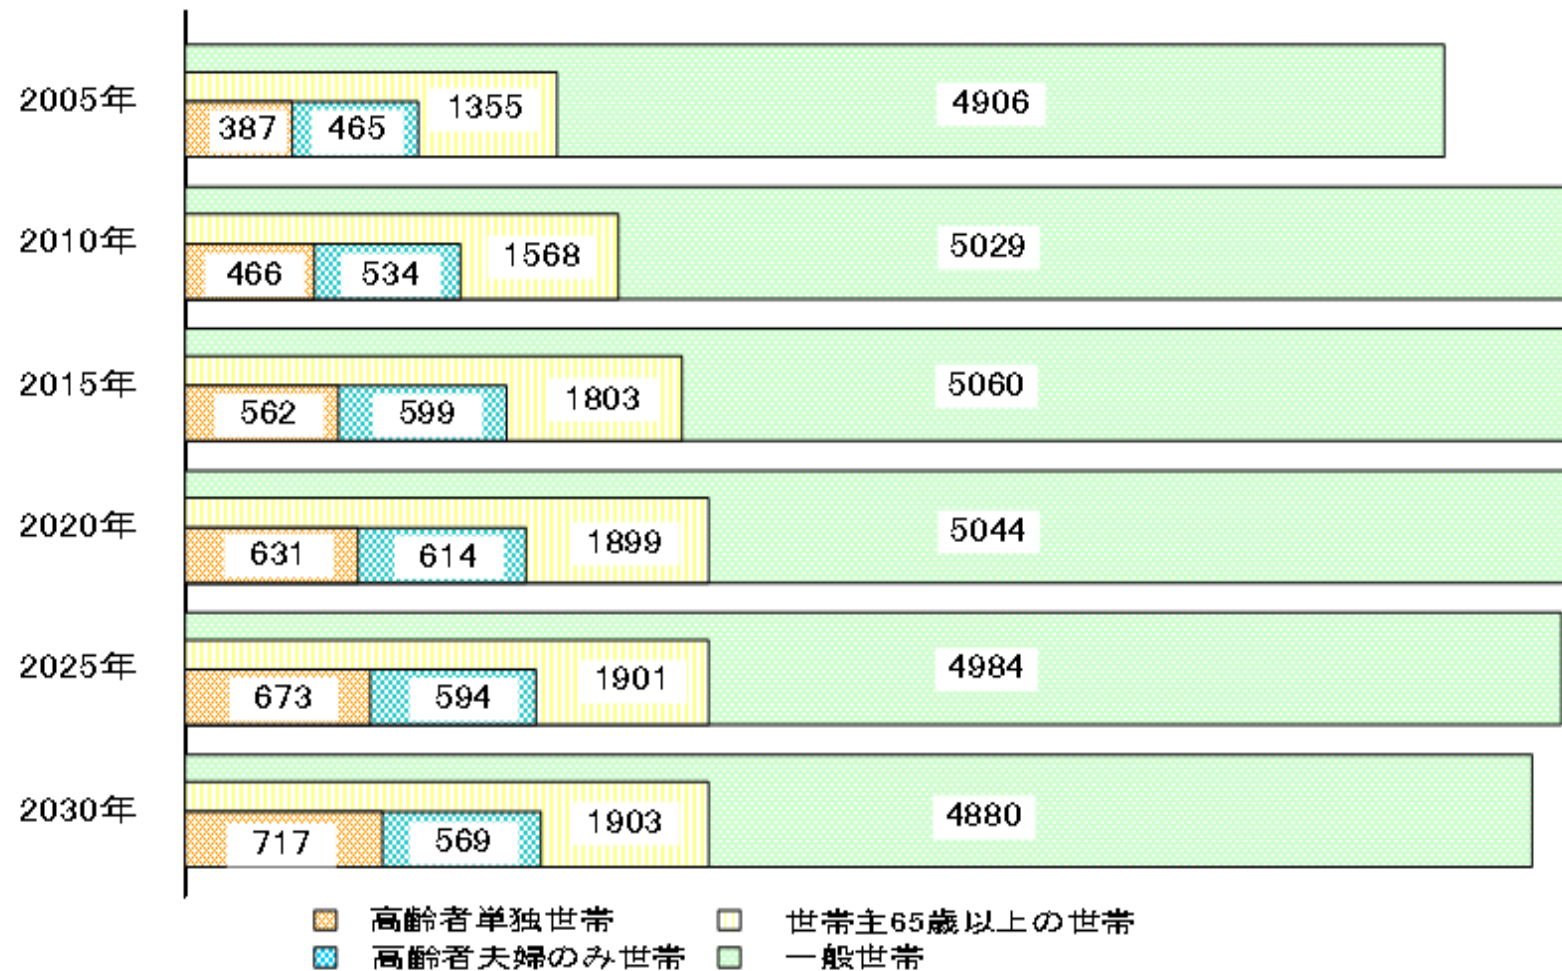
2005年
4906
1355
387
465

2010年
5029
1568
466
534

2015年
5060
1803
562
599

2020年
5044
1899
631
614

2025年
4984
1901
673
594

2030年
4880
1903
717
569

高齢者単独世帯
世帯主65歳以上の世帯
高齢者夫婦のみ世帯
一般世帯